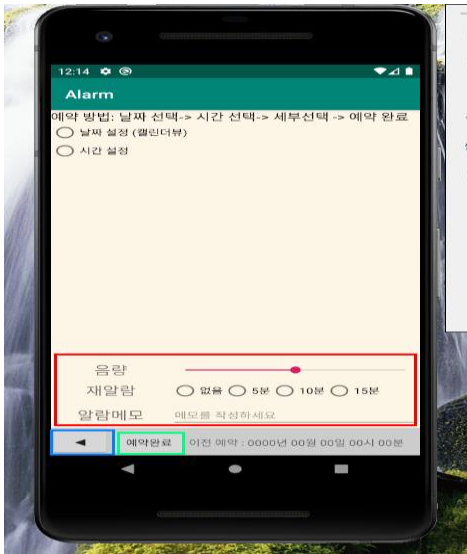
12:14

Alarm

예약 방법: 날짜 선택-> 시간 선택-> 세부선택 -> 예약 완료

날짜 설정 (캘린더뷰)

시간 설정

음량

재알람 없음 5분 10분 15분

알람메모 메모를 작성하세요

◄ 예약완료 이전 예약 : 0000년 00월 00일 00시 00분